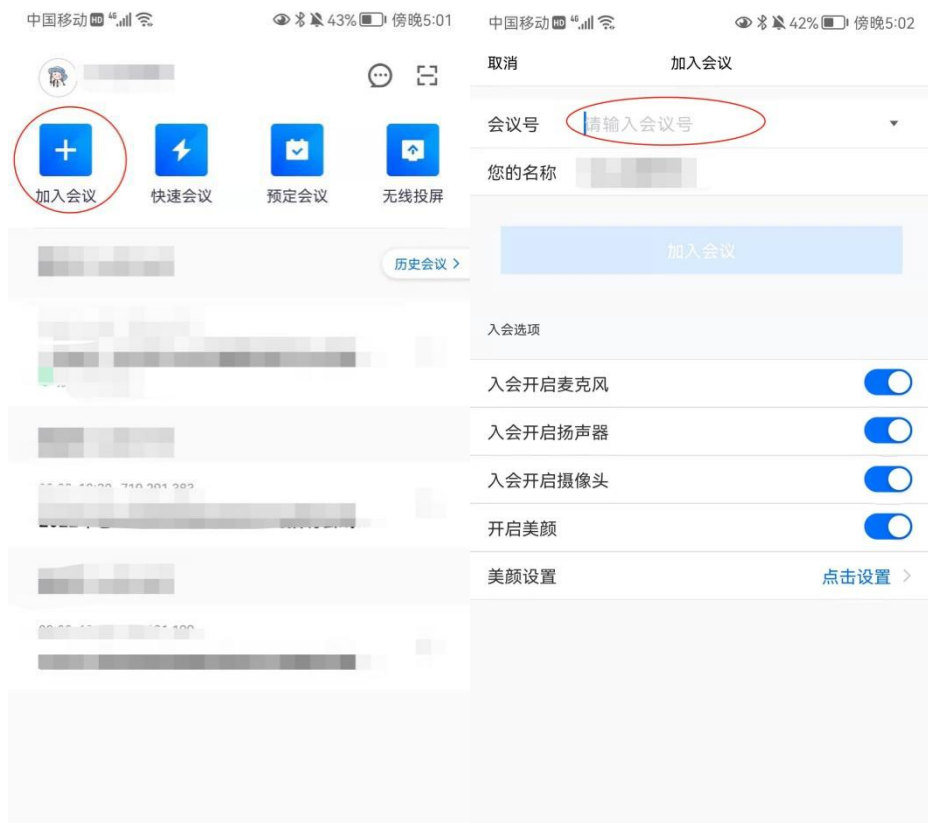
中国移动 HD 4G 43% 傍晚5:01

加入会议
快速会议
预定会议
无线投屏

历史会议 >

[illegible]

中国移动 HD 4G 42% 傍晚5:02

取消
加入会议

会议号 请输入会议号
您的名称

加入会议

入会选项

入会开启麦克风
入会开启扬声器
入会开启摄像头
开启美颜
美颜设置 点击设置 >